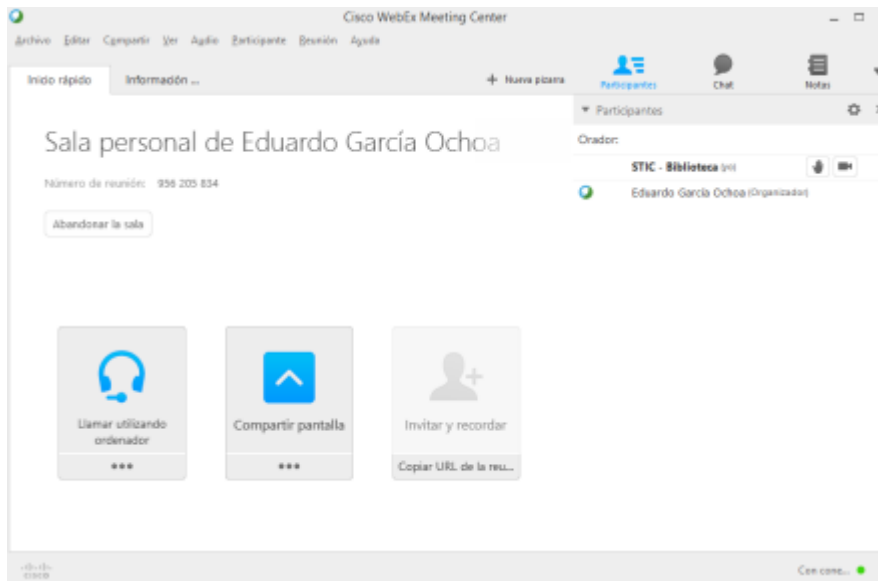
Cisco WebEx Meeting Center

Archivo Editar Compartir Ver Audio Participante Reunión Ayuda

Inicio rápido Información ...

+ Nueva pizarra

Participantes Chat Notas

▾ Participantes

Orador:

STIC - Biblioteca (yo)

Eduardo García Ochoa (Organizador)

Sala personal de Eduardo García Ochoa

Número de reunión: 956 205 834

Abandonar la sala

Llamar utilizando ordenador

•••

Compartir pantalla

•••

Invitar y recordar

Copiar URL de la reu...

cisco

Con cone...